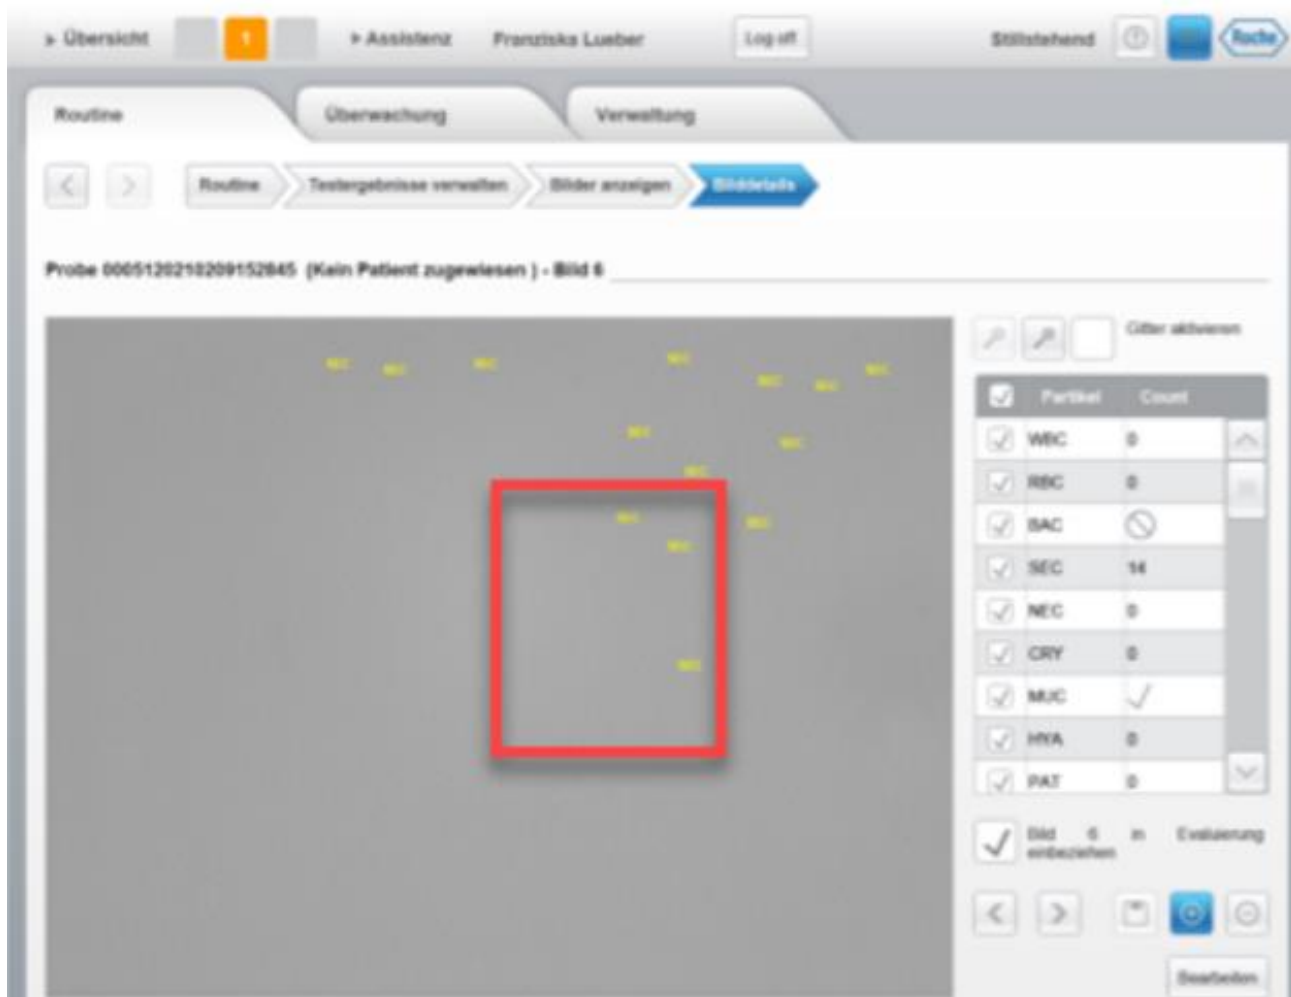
▸ Übersicht 1 ▸ Assistenz Franziska Lueber Log off Stillstehend Roche

Routine Überwachung Verwaltung

Routine Testergebnisse verwalten Bilder anzeigen Bilddetails

Probe 0005120210209152845 (Kein Patient zugewiesen ) - Bild 6

SEC SEC SEC SEC SEC SEC SEC SEC SEC SEC SEC SEC SEC SEC

Gitter aktivieren

| | Partikel | Count |
|---|---|---|
| | WBC | 0 |
| | RBC | 0 |
| | BAC | |
| | SEC | 14 |
| | NEC | 0 |
| | CRY | 0 |
| | MUC | |
| | HYA | 0 |
| | PAT | 0 |

Bild 6 in Evaluierung einbeziehen

Bearbeiten